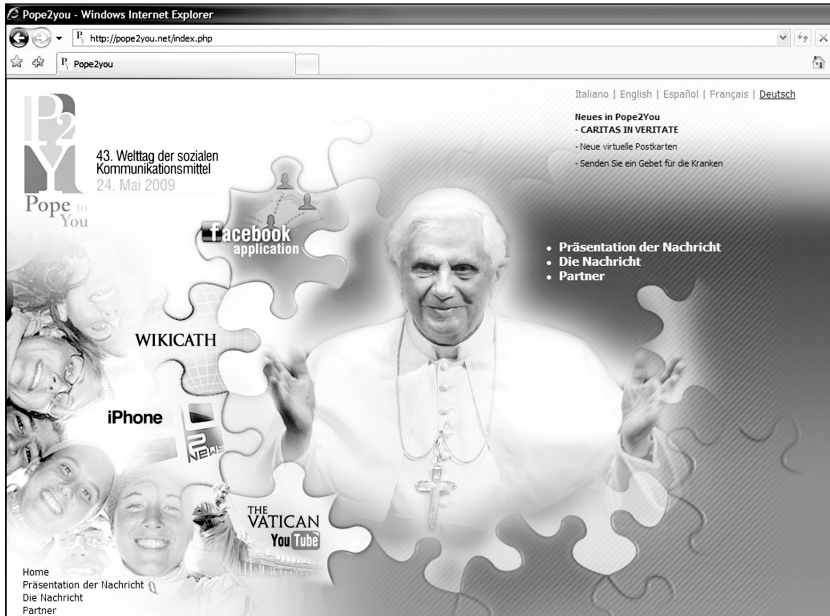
Pope2you - Windows Internet Explorer
http://pope2you.net/index.php
Pope2you

Italiano | English | Español | Français | Deutsch

Neues in Pope2You
- CARITAS IN VERITATE
- Neue virtuelle Postkarten
- Senden Sie ein Gebet für die Kranken

P2Y
Pope to You

43. Welttag der sozialen Kommunikationsmittel
24. Mai 2009

facebook application

• Präsentation der Nachricht
• Die Nachricht
• Partner

WIKICATH

iPhone

2NEWS

THE VATICAN
YouTube

Home
Präsentation der Nachricht
Die Nachricht
Partner